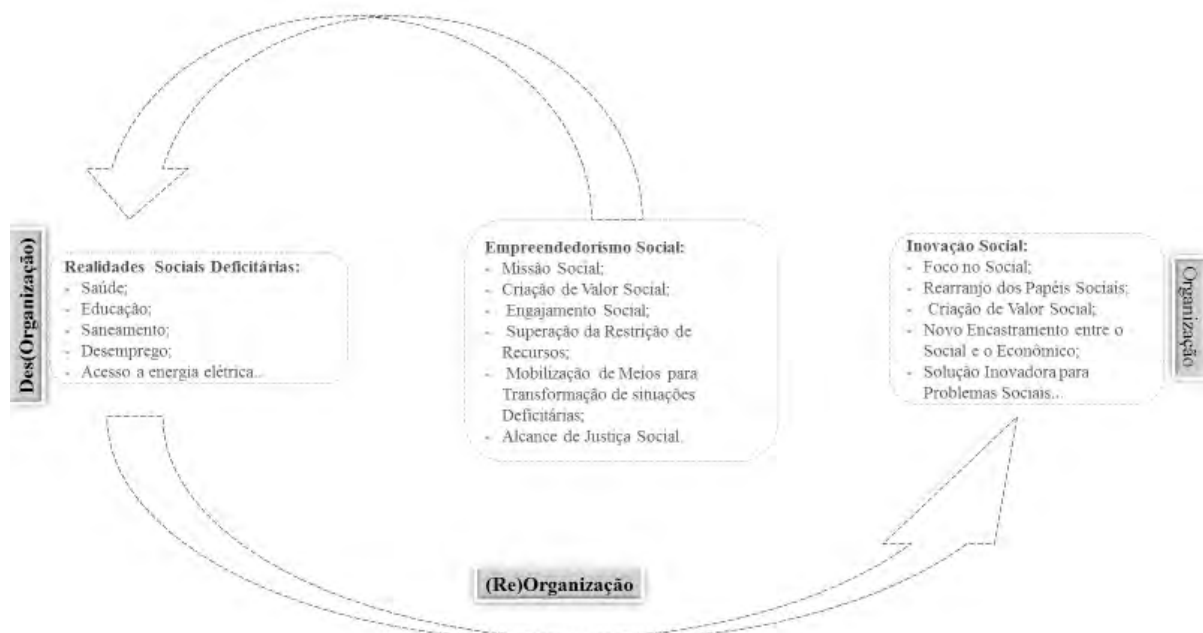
Des(Organização)

Realidades Sociais Deficitárias:
- Saúde;
- Educação;
- Saneamento;
- Desemprego;
- Acesso a energia elétrica..

Empreendedorismo Social:
- Missão Social;
- Criação de Valor Social;
- Engajamento Social;
- Superação da Restrição de Recursos;
- Mobilização de Meios para Transformação de situações Deficitárias;
- Alcance de Justiça Social.

Inovaçao Social:
- Foco no Social;
- Rearranjo dos Papéis Sociais;
- Criação de Valor Social;
- Novo Encastramento entre o Social e o Econômico;
- Solução Inovadora para Problemas Sociais..

Organização

(Re)Organização